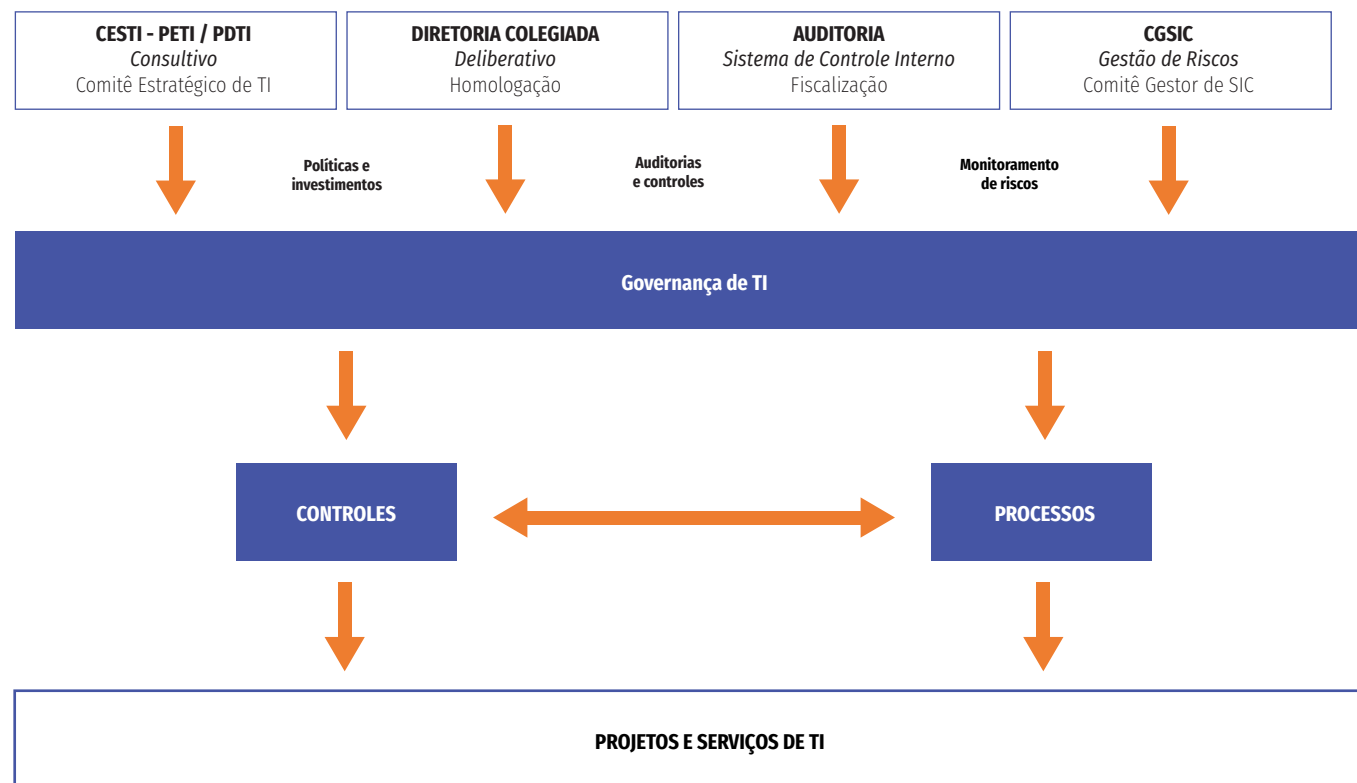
**CESTI - PETI / PDTI**
*Consultivo*
Comitê Estratégico de TI

**DIRETORIA COLEGIADA**
*Deliberativo*
Homologação

**AUDITORIA**
*Sistema de Controle Interno*
Fiscalização

**CGSIC**
*Gestão de Riscos*
Comitê Gestor de SIC

Políticas e investimentos

Auditorias e controles

Monitoramento de riscos

Governança de TI

CONTROLES

PROCESSOS

PROJETOS E SERVIÇOS DE TI